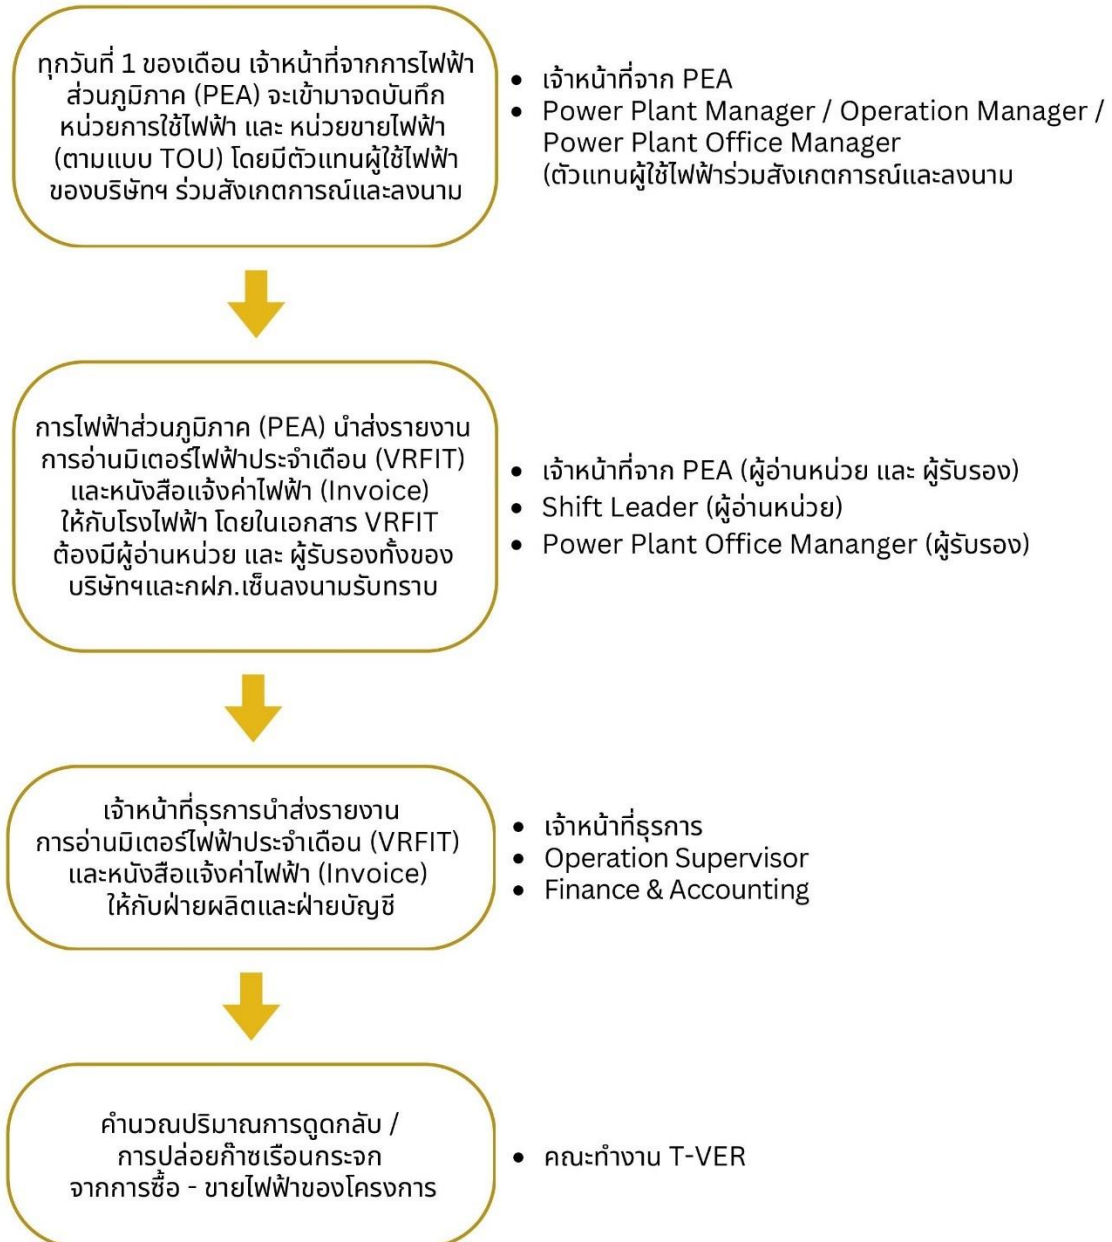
ทุกวันที่ 1 ของเดือน เจ้าหน้าที่จากการไฟฟ้าส่วนภูมิภาค (PEA) จะเข้ามาจดบันทึกหน่วยการใช้ไฟฟ้า และ หน่วยขายไฟฟ้า (ตามแบบ TOU) โดยมีตัวแทนผู้ใช้ไฟฟ้าของบริษัทฯ ร่วมสังเกตการณ์และลงนาม

- เจ้าหน้าที่จาก PEA
- Power Plant Manager / Operation Manager / Power Plant Office Manager (ตัวแทนผู้ใช้ไฟฟ้าร่วมสังเกตการณ์และลงนาม

การไฟฟ้าส่วนภูมิภาค (PEA) นำส่งรายงานการอ่านมิเตอร์ไฟฟ้าประจำเดือน (VRFIT) และหนังสือแจ้งค่าไฟฟ้า (Invoice) ให้กับโรงไฟฟ้า โดยในเอกสาร VRFIT ต้องมีผู้อ่านหน่วย และ ผู้รับรองทั้งของบริษัทฯและกฝภ.เซ็นลงนามรับทราบ

- เจ้าหน้าที่จาก PEA (ผู้อ่านหน่วย และ ผู้รับรอง)
- Shift Leader (ผู้อ่านหน่วย)
- Power Plant Office Mananger (ผู้รับรอง)

เจ้าหน้าที่ธุรการนำส่งรายงานการอ่านมิเตอร์ไฟฟ้าประจำเดือน (VRFIT) และหนังสือแจ้งค่าไฟฟ้า (Invoice) ให้กับฝ่ายผลิตและฝ่ายบัญชี

- เจ้าหน้าที่ธุรการ
- Operation Supervisor
- Finance & Accounting

คำนวณปริมาณการดูดกลับ / การปล่อยก๊าซเรือนกระจก จากการซื้อ - ขายไฟฟ้าของโครงการ

- คณะทำงาน T-VER